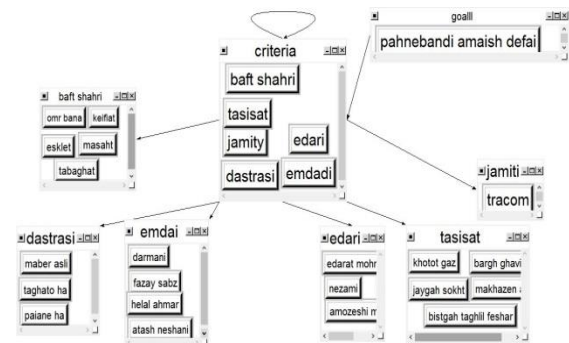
goalll

pahnebandi amaish defai

criteria

baft shahri

tasisat

jamity

edari

dastrasi

emdadi

baft shahri

omr bana

keifiat

esklet

masaht

tabaghat

jamiti

tracom

dastrasi

maber asli

taghato ha

paiane ha

emdai

darmani

fazay sabz

helal ahmar

atash neshani

edari

edarat mohr

nezami

amozeshi m

tasisat

khotot gaz

bargh ghavi

jaygah sokht

makhazen

bistgah taghlil feshar